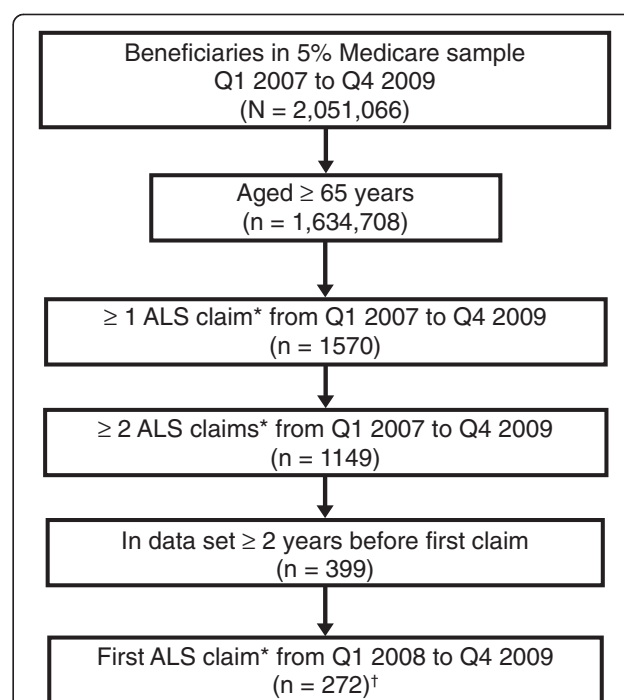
Beneficiaries in 5% Medicare sample
Q1 2007 to Q4 2009
(N = 2,051,066)

Aged $\geq$ 65 years
(n = 1,634,708)

$\geq$ 1 ALS claim* from Q1 2007 to Q4 2009
(n = 1570)

$\geq$ 2 ALS claims* from Q1 2007 to Q4 2009
(n = 1149)

In data set $\geq$ 2 years before first claim
(n = 399)

First ALS claim* from Q1 2008 to Q4 2009
(n = 272)$^{\dagger}$